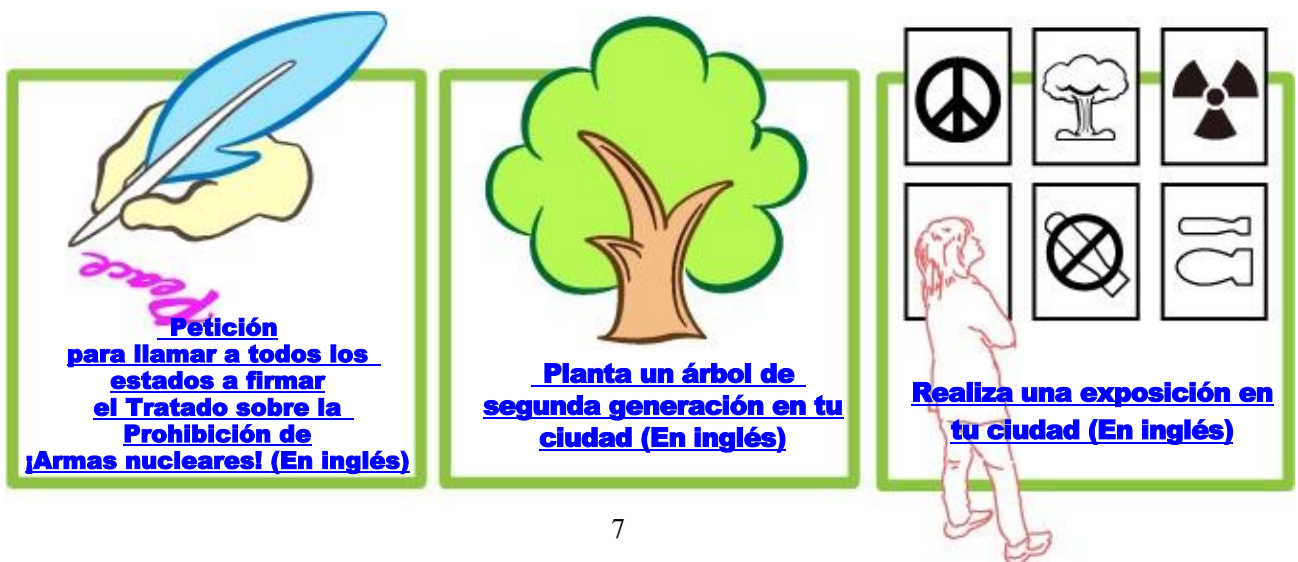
Peace

Petición para llamar a todos los estados a firmar el Tratado sobre la Prohibición de ¡Armas nucleares! (En inglés)

Planta un árbol de segunda generación en tu ciudad (En inglés)

Realiza una exposición en tu ciudad (En inglés)

7